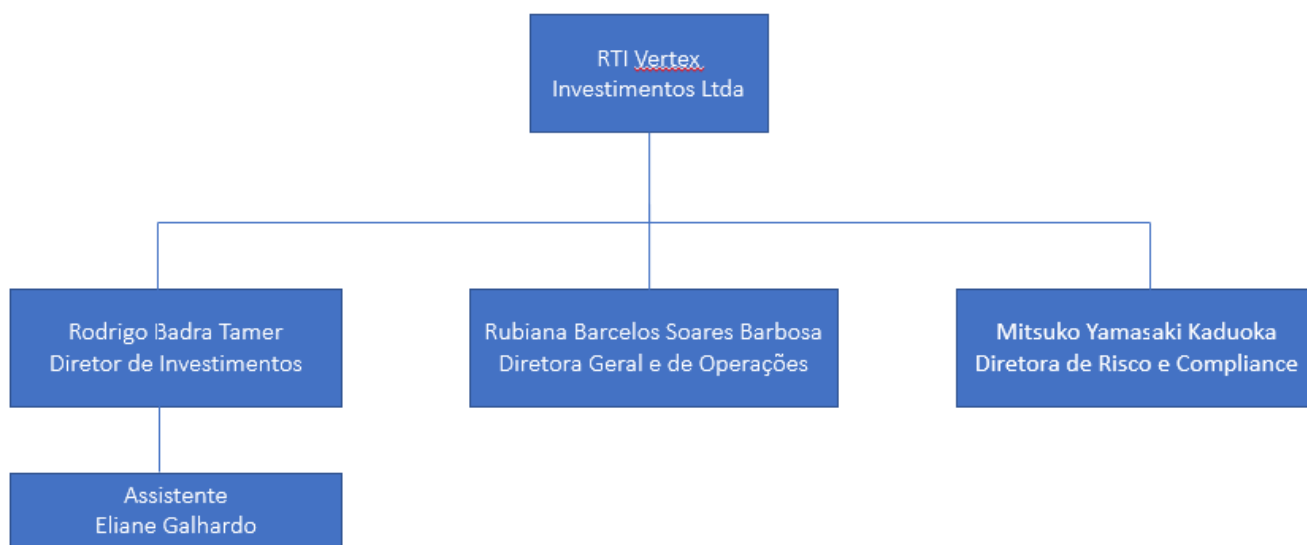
RTI Vertex
Investimentos Ltda

Rodrigo Badra Tamer
Diretor de Investimentos

Rubiana Barcelos Soares Barbosa
Diretora Geral e de Operações

Mitsuko Yamasaki Kaduoka
Diretora de Risco e Compliance

Assistente
Eliane Galhardo